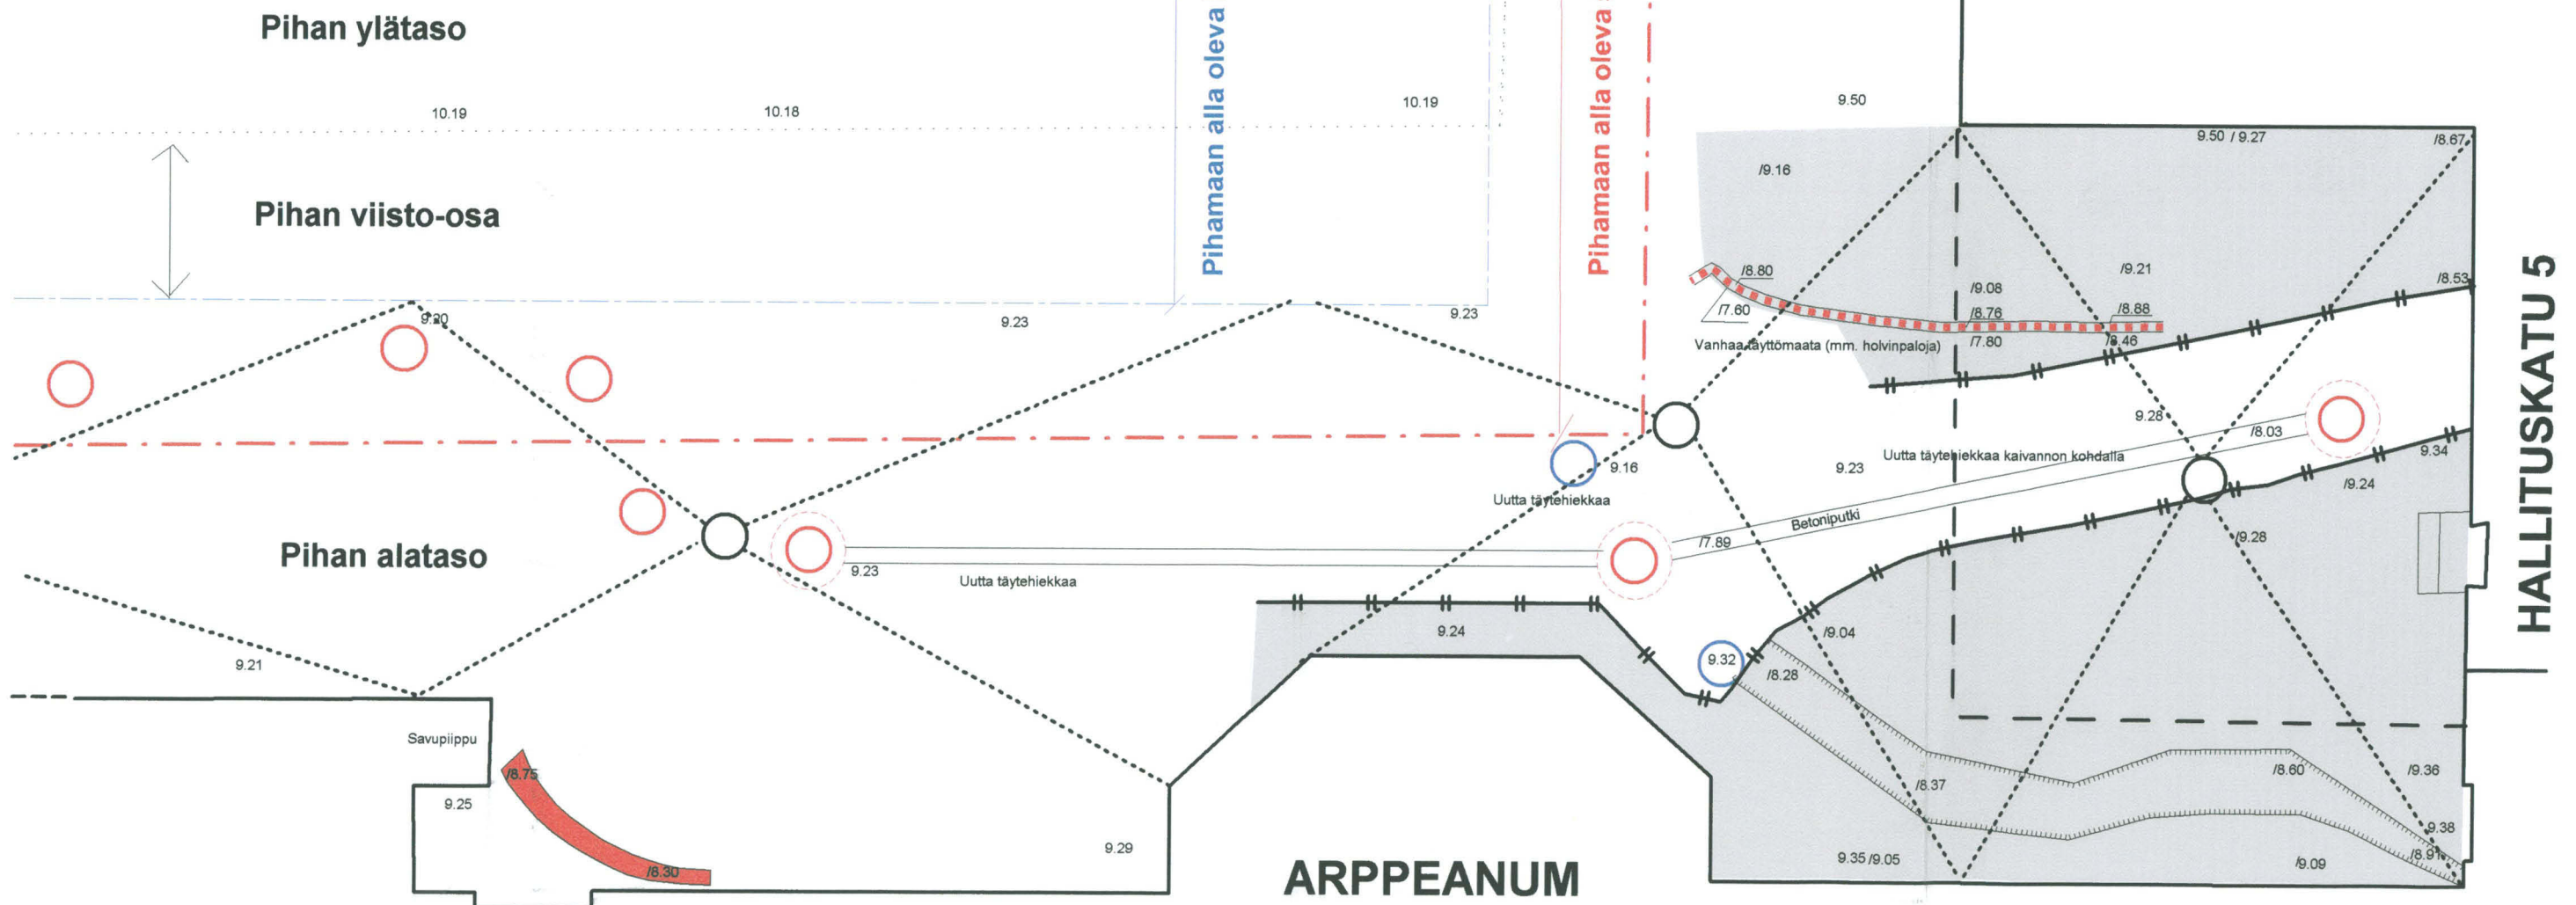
Pihan ylätaso

Pihamaan alla oleva

Pihamaan alla oleva

10.19

10.18

10.19

9.50

Pihan viisto-osa

9.50 / 9.27

/8.67

/9.16

/8.80

/9.21

/8.53

/7.60

/9.08

/8.76

/8.88

9.20

9.23

9.23

Vanhaa täyttömaata (mm. holvinpaloja)

/7.80

9.46

HALLITUSKATU 5

9.28

/8.03

9.16

9.23

Uutta täytehiekkaa kaivannon kohdalla

9.34

Uutta täytehiekkaa

/9.24

Betoniputki

Pihan alataso

/7.89

/9.28

9.23

Uutta täytehiekkaa

9.24

/9.04

9.32

9.21

/8.28

Savupiippu

/8.75

/8.37

/8.60

/9.36

9.25

9.29

/9.38

/8.30

ARPPEANUM

9.35 /9.05

/9.09

/8.91